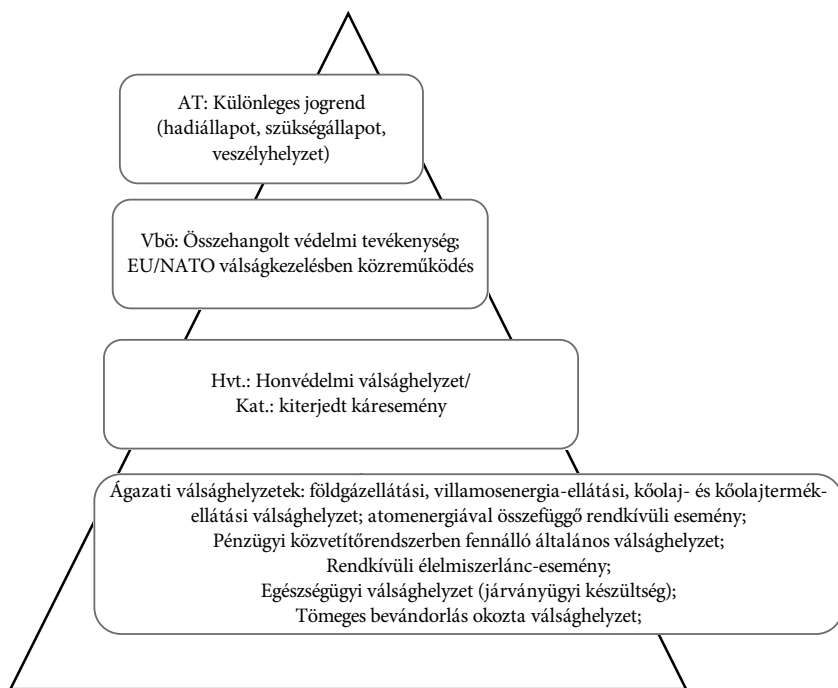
AT: Különleges jogrend (hadiállapot, szükségállapot, veszélyhelyzet)

Vbö: Összehangolt védelmi tevékenység; EU/NATO válságkezelésben közreműködés

Hvt.: Honvédelmi válsághelyzet/ Kat.: kiterjedt káresemény

Ágazati válsághelyzetek: földgázellátási, villamosenergia-ellátási, kőolaj- és kőolajtermékellátási válsághelyzet; atomenergiával összefüggő rendkívüli esemény; Pénzügyi közvetítőrendszerben fennálló általános válsághelyzet; Rendkívüli élelmiszerlánc-esemény; Egészségügyi válsághelyzet (járványügyi készültség); Tömeges bevándorlás okozta válsághelyzet;